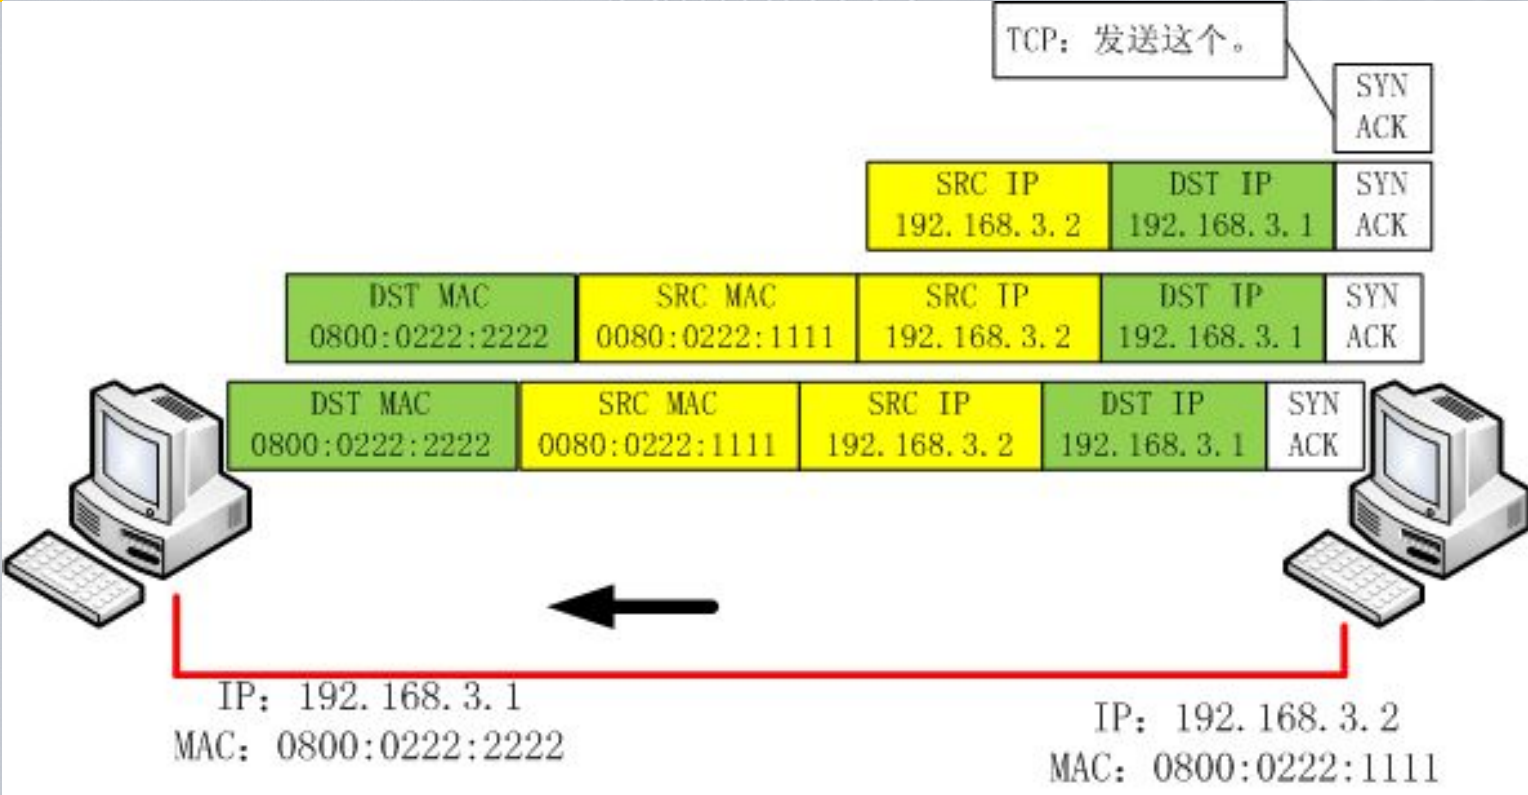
TCP：发送这个。

SYN ACK

| SRC IP 192. 168. 3. 2 | DST IP 192. 168. 3. 1 | SYN ACK |
|---|---|---|

| DST MAC 0800:0222:2222 | SRC MAC 0080:0222:1111 | SRC IP 192. 168. 3. 2 | DST IP 192. 168. 3. 1 | SYN ACK |
|---|---|---|---|---|

| DST MAC 0800:0222:2222 | SRC MAC 0080:0222:1111 | SRC IP 192. 168. 3. 2 | DST IP 192. 168. 3. 1 | SYN ACK |
|---|---|---|---|---|

IP：192. 168. 3. 1
MAC：0800:0222:2222

IP：192. 168. 3. 2
MAC：0800:0222:1111